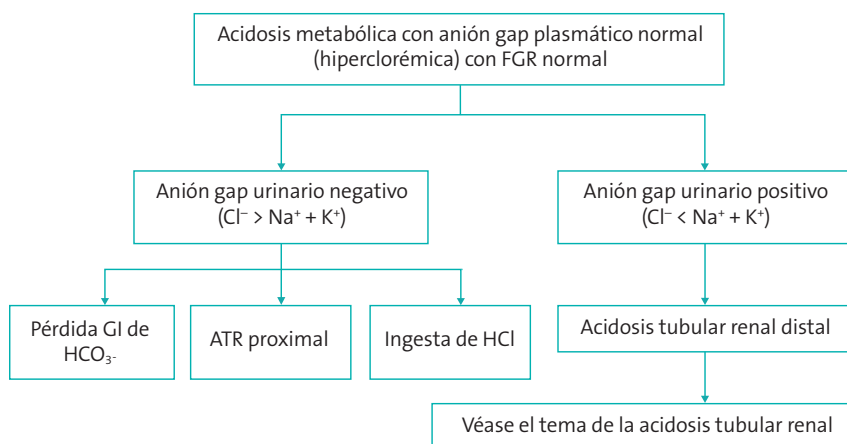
Acidosis metabólica con anión gap plasmático normal (hiperclorémica) con FGR normal

Anión gap urinario negativo ($Cl^- > Na^+ + K^+$)

Anión gap urinario positivo ($Cl^- < Na^+ + K^+$)

Pérdida GI de $HCO_{3^-}$

ATR proximal

Ingesta de HCl

Acidosis tubular renal distal

Véase el tema de la acidosis tubular renal